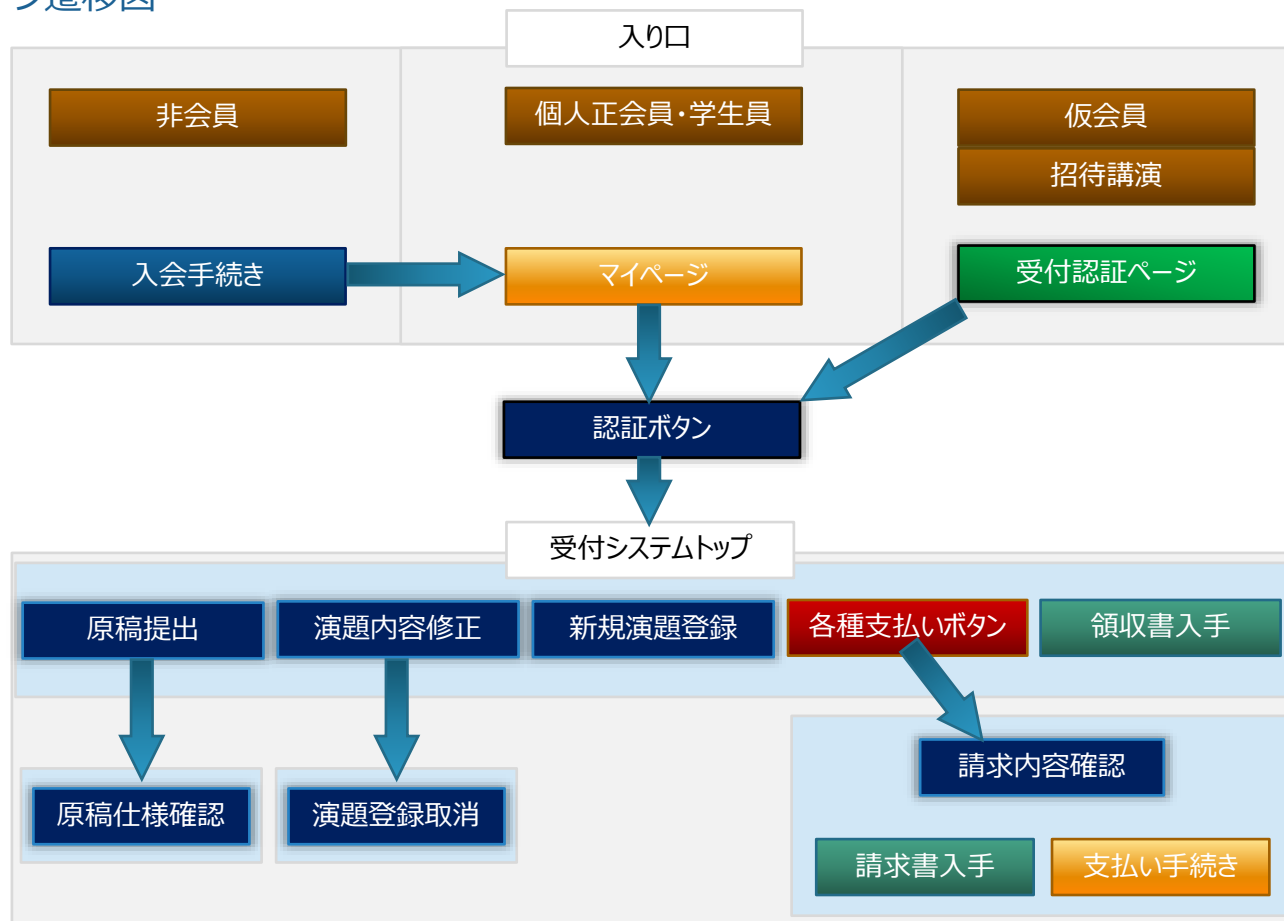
ジ遷移図

入り口

非会員

個人正会員・学生員

仮会員

招待講演

入会手続き

マイページ

受付認証ページ

認証ボタン

受付システムトップ

原稿提出

演題内容修正

新規演題登録

各種支払いボタン

領収書入手

原稿仕様確認

演題登録取消

請求内容確認

請求書入手

支払い手続き